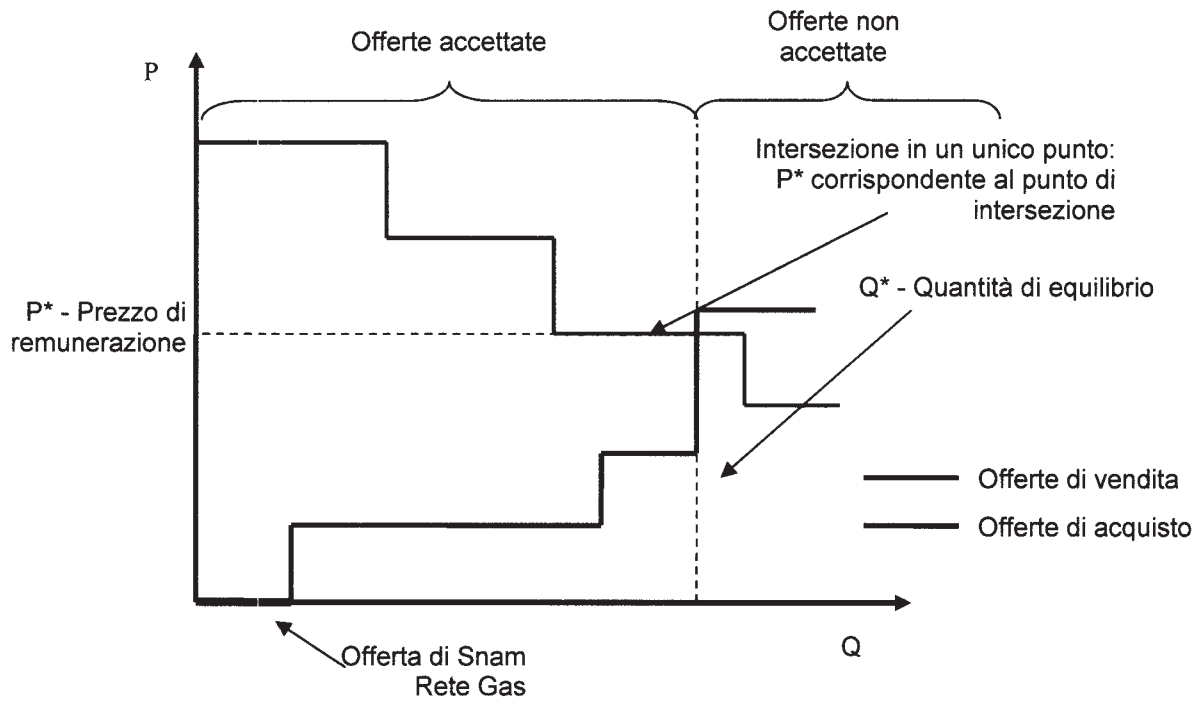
P

Offerte accettate

Offerte non accettate

Intersezione in un unico punto: P* corrispondente al punto di intersezione

P* - Prezzo di remunerazione

Q* - Quantità di equilibrio

Offerte di vendita

Offerte di acquisto

Offerta di Snam Rete Gas

Q